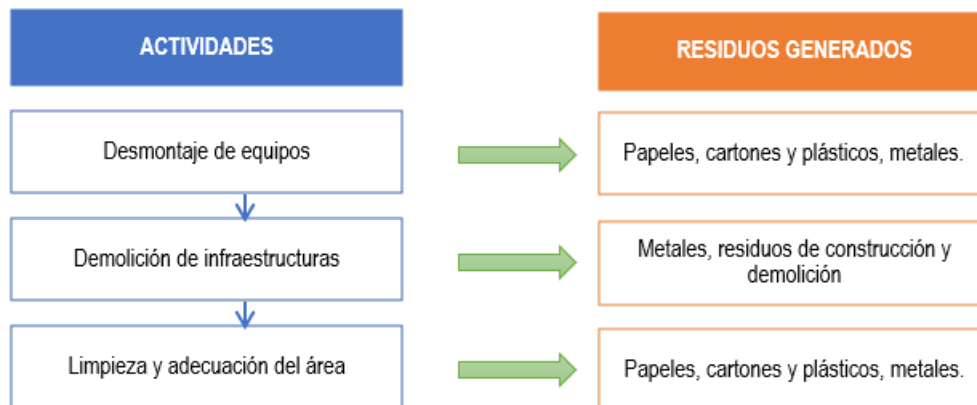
ACTIVIDADES

RESIDUOS GENERADOS

Desmontaje de equipos

Papeles, cartones y plásticos, metales.

Demolición de infraestructuras

Metales, residuos de construcción y demolición

Limpieza y adecuación del área

Papeles, cartones y plásticos, metales.